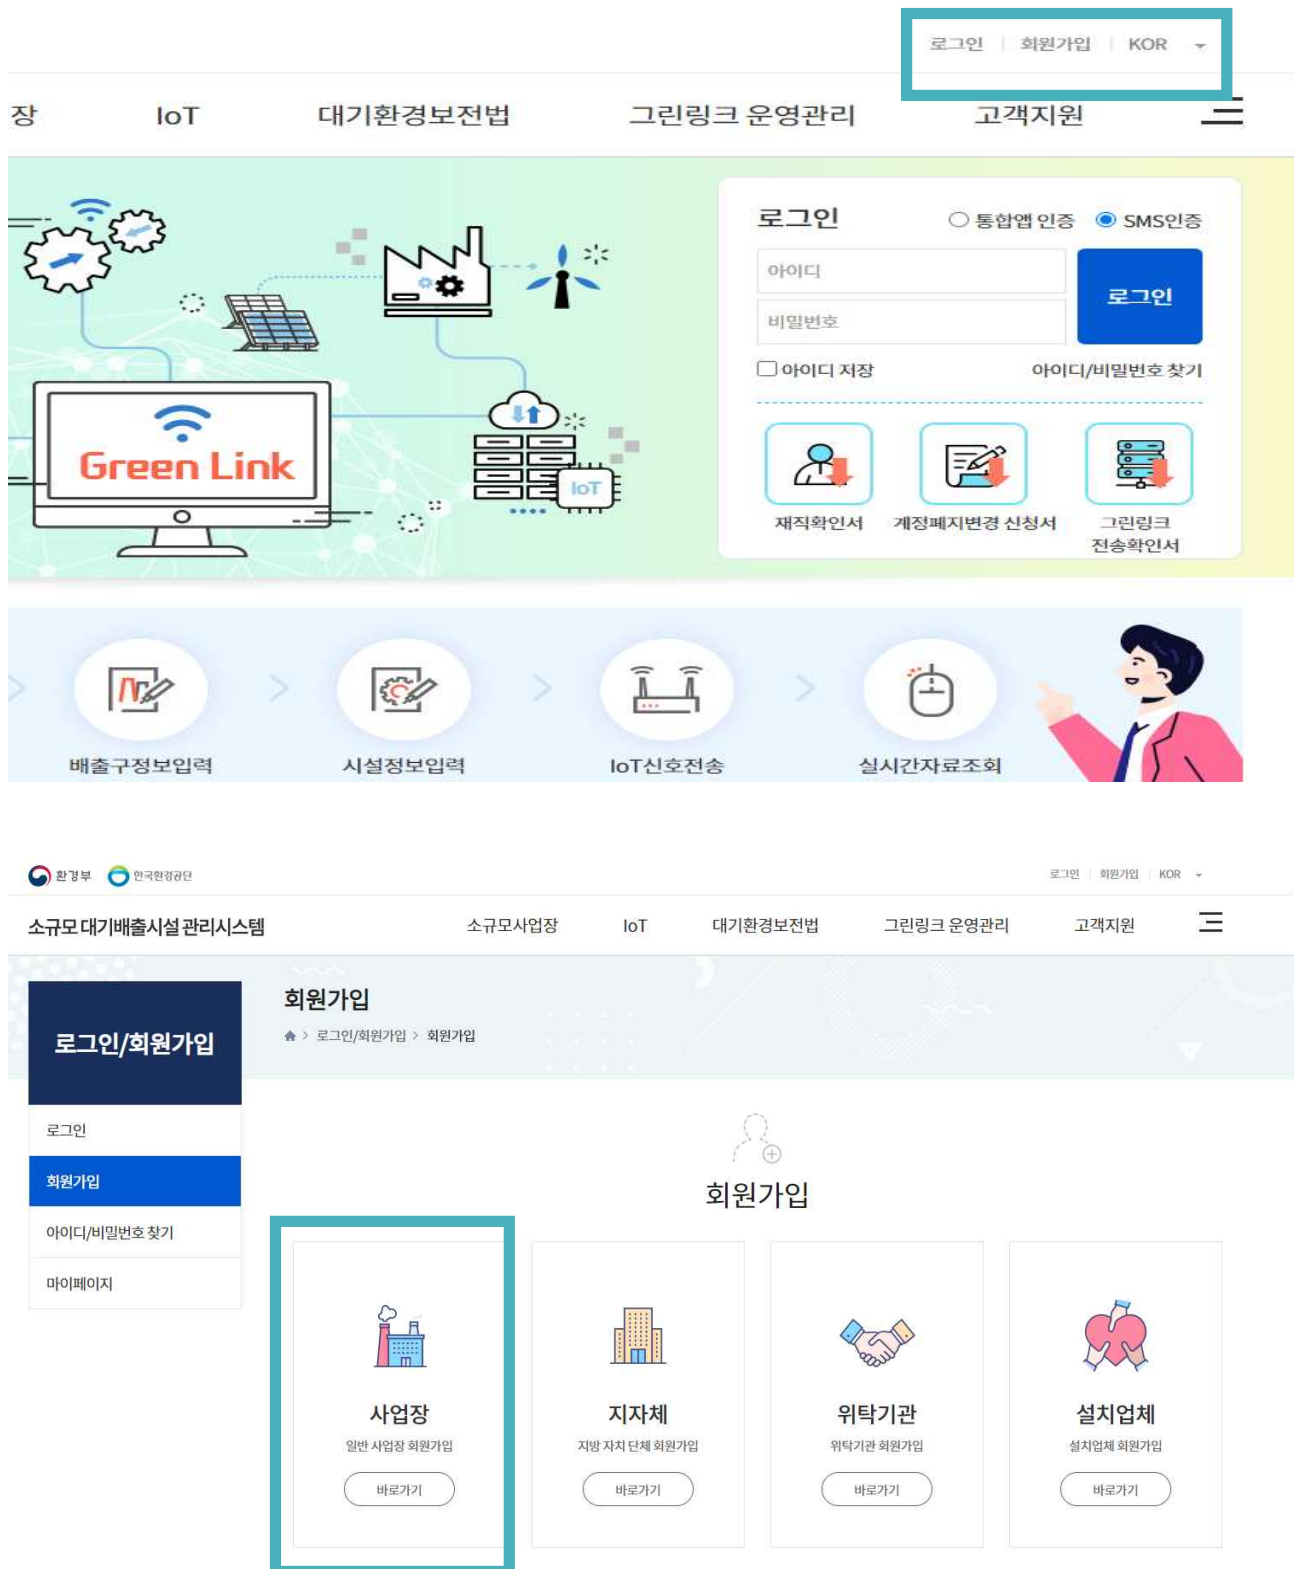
로그인 | 회원가입 | KOR

장 IoT 대기환경보전법 그린링크 운영관리 고객지원

Green Link

IoT

로그인 ○ 통합앱 인증 ◉ SMS인증

아이디

비밀번호

로그인

☐ 아이디 저장 아이디/비밀번호 찾기

재직확인서 계정폐지변경 신청서 그린링크 전송확인서

배출구정보입력 시설정보입력 IoT신호전송 실시간자료조회

환경부 한국환경공단

로그인 | 회원가입 | KOR

소규모 대기배출시설 관리시스템 소규모사업장 IoT 대기환경보전법 그린링크 운영관리 고객지원

로그인/회원가입

로그인

회원가입

아이디/비밀번호 찾기

마이페이지

회원가입

> 로그인/회원가입 > 회원가입

회원가입

사업장
일반 사업장 회원가입
바로가기

지자체
지방 자치 단체 회원가입
바로가기

위탁기관
위탁기관 회원가입
바로가기

설치업체
설치업체 회원가입
바로가기